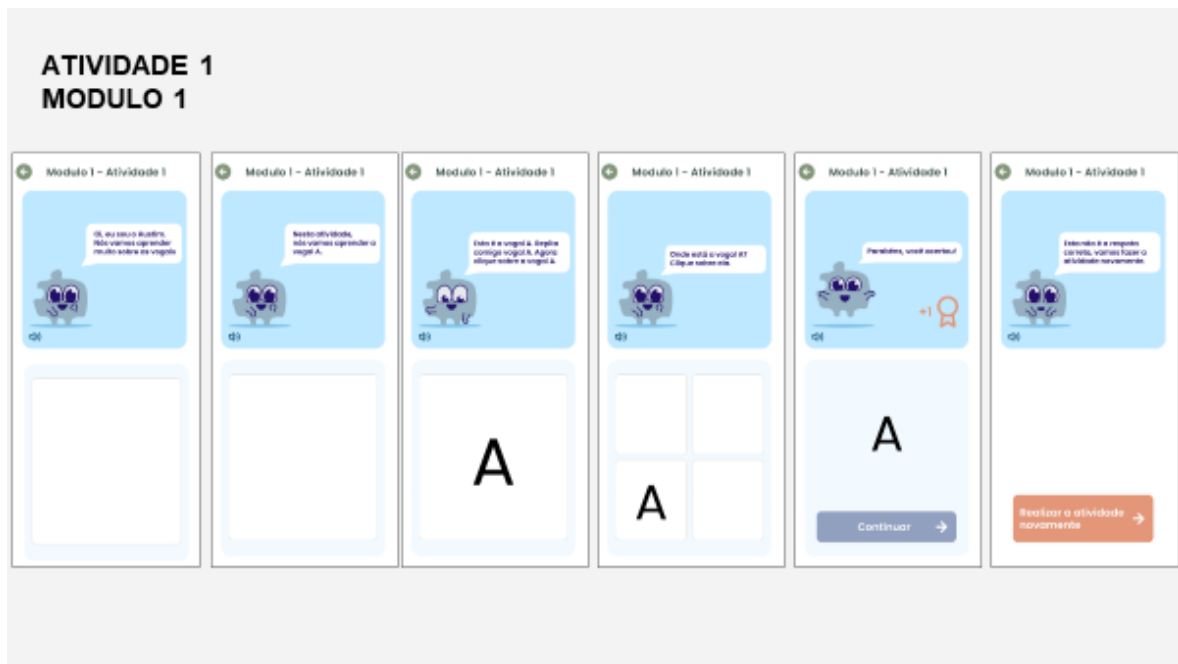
ATIVIDADE 1
MODULO 1

Modulo 1 - Atividade 1

Oi, eu sou o Austim. Nós vamos aprender muito sobre as vogais

Modulo 1 - Atividade 1

Nesta atividade, nós vamos aprender a vogal A.

Modulo 1 - Atividade 1

Esta é a vogal A. Repita comigo vogal A. Agora clique sobre a vogal A.

A

Modulo 1 - Atividade 1

Onde está a vogal A? Clique sobre ela.

A

Modulo 1 - Atividade 1

Parabéns, você acertou!

+1

A

Continuar

Modulo 1 - Atividade 1

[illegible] não é a resposta correta, vamos fazer a atividade novamente.

Realizar a atividade novamente